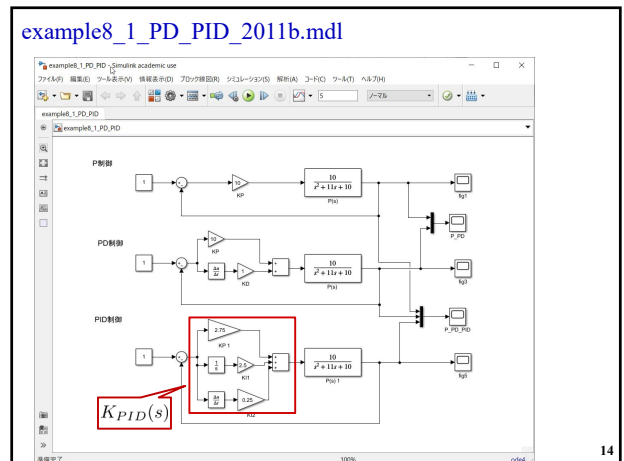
example8_1_PD_PID_2011b.mdl

example8_1_PD_PID - Simulink academic use

ファイル(F) 編集(E) ツール表示(V) 情報表示(D) ブロック線図(R) シミュレーション(S) 解析(A) コード(C) ツール(T) ヘルプ(H)

5

ノーマル

example8_1_PD_PID

example8_1_PD_PID

P制御

1

10

KP

$\frac{10}{s^2+11s+10}$

P(s)

fig1

P_PD

PD制御

1

10

KP

$\frac{\Delta u}{\Delta t}$

1

KD

$\frac{10}{s^2+11s+10}$

P(s)

fig3

PID制御

P_PD_PID

1

2.75

KP 1

$\frac{1}{s}$

2.5

KI1

$\frac{10}{s^2+11s+10}$

P(s) 1

fig5

$\frac{\Delta u}{\Delta t}$

0.25

KI2

$K_{PID}(s)$

準備完了

100%

ode4

14